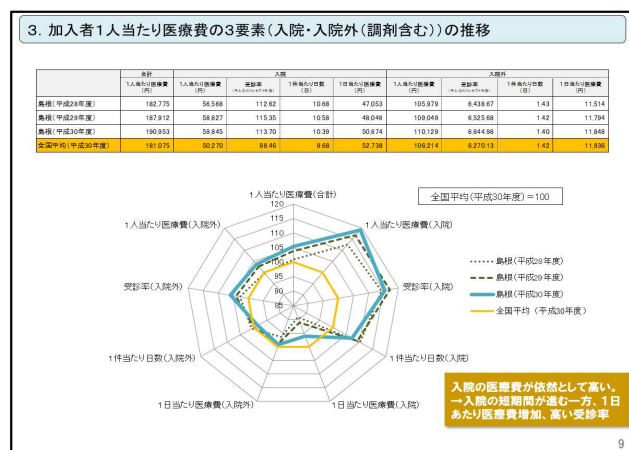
3. 加入者1人当たり医療費の3要素（入院・入院外（調剤含む））の推移

| | 合計 | 入院 | | | | 入院外 | | | |
|---|---|---|---|---|---|---|---|---|---|
| | 1人当たり医療費（円） | 1人当たり医療費（円） | 受診率（件/人口1人当たり） | 1件当たり日数（日） | 1日当たり医療費（円） | 1人当たり医療費（円） | 受診率（件/人口1人当たり） | 1件当たり日数（日） | 1日当たり医療費（円） |
| 島根（平成28年度） | 182,775 | 56,568 | 112.62 | 10.68 | 47,053 | 105,979 | 6,438.67 | 1.43 | 11,514 |
| 島根（平成29年度） | 187,912 | 58,827 | 115.35 | 10.58 | 48,046 | 109,049 | 6,525.68 | 1.42 | 11,794 |
| 島根（平成30年度） | 190,853 | 59,845 | 113.70 | 10.39 | 50,674 | 110,129 | 6,644.98 | 1.40 | 11,848 |
| 全国平均（平成30年度） | 181,075 | 50,270 | 98.46 | 9.68 | 52,738 | 106,214 | 6,270.13 | 1.42 | 11,936 |

1人当たり医療費(合計)
120
115
110
105
100
95
90
85
1人当たり医療費(入院外)
1人当たり医療費(入院)
受診率(入院外)
受診率(入院)
1件当たり日数(入院外)
1件当たり日数(入院)
1日当たり医療費(入院外)
1日当たり医療費(入院)

全国平均(平成30年度)＝100

島根(平成28年度)
島根(平成29年度)
島根(平成30年度)
全国平均(平成30年度)

入院の医療費が依然として高い。
→入院の短期間が進む一方、1日あたり医療費増加、高い受診率

9